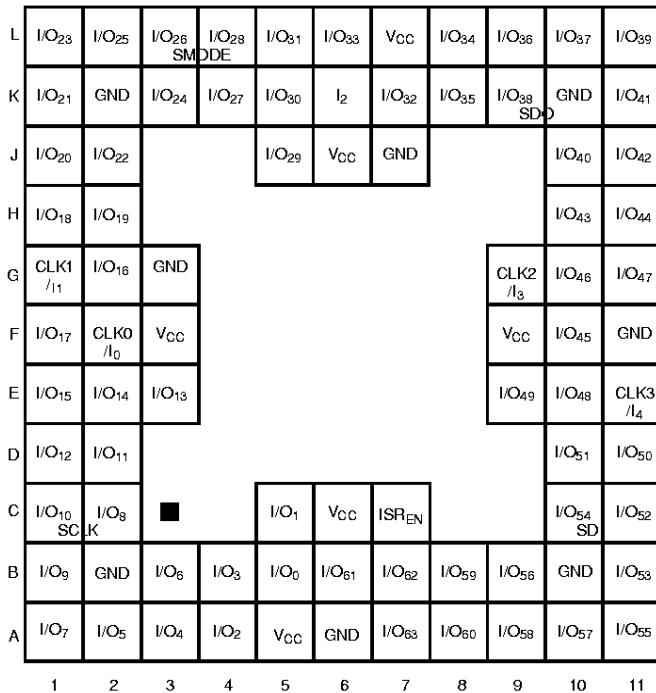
| | 1 | 2 | 3 | 4 | 5 | 6 | 7 | 8 | 9 | 10 | 11 |
|---|---|---|---|---|---|---|---|---|---|---|---|
| L | I/O$_{23}$ | I/O$_{25}$ | I/O$_{26}$ SMODE | I/O$_{28}$ | I/O$_{31}$ | I/O$_{33}$ | V$_{CC}$ | I/O$_{34}$ | I/O$_{36}$ | I/O$_{37}$ | I/O$_{39}$ |
| K | I/O$_{21}$ | GND | I/O$_{24}$ | I/O$_{27}$ | I/O$_{30}$ | I$_2$ | I/O$_{32}$ | I/O$_{35}$ | I/O$_{38}$ SDO | GND | I/O$_{41}$ |
| J | I/O$_{20}$ | I/O$_{22}$ | | | I/O$_{29}$ | V$_{CC}$ | GND | | | I/O$_{40}$ | I/O$_{42}$ |
| H | I/O$_{18}$ | I/O$_{19}$ | | | | | | | | I/O$_{43}$ | I/O$_{44}$ |
| G | CLK1 /I$_1$ | I/O$_{16}$ | GND | | | | | | CLK2 /I$_3$ | I/O$_{46}$ | I/O$_{47}$ |
| F | I/O$_{17}$ | CLK0 /I$_0$ | V$_{CC}$ | | | | | | V$_{CC}$ | I/O$_{45}$ | GND |
| E | I/O$_{15}$ | I/O$_{14}$ | I/O$_{13}$ | | | | | | I/O$_{49}$ | I/O$_{48}$ | CLK3 /I$_4$ |
| D | I/O$_{12}$ | I/O$_{11}$ | | | | | | | | I/O$_{51}$ | I/O$_{50}$ |
| C | I/O$_{10}$ SCLK | I/O$_8$ | | | I/O$_1$ | V$_{CC}$ | ISR$_{EN}$ | | | I/O$_{54}$ SDI | I/O$_{52}$ |
| B | I/O$_9$ | GND | I/O$_6$ | I/O$_3$ | I/O$_0$ | I/O$_{61}$ | I/O$_{62}$ | I/O$_{59}$ | I/O$_{56}$ | GND | I/O$_{53}$ |
| A | I/O$_7$ | I/O$_5$ | I/O$_4$ | I/O$_2$ | V$_{CC}$ | GND | I/O$_{63}$ | I/O$_{60}$ | I/O$_{58}$ | I/O$_{57}$ | I/O$_{55}$ |